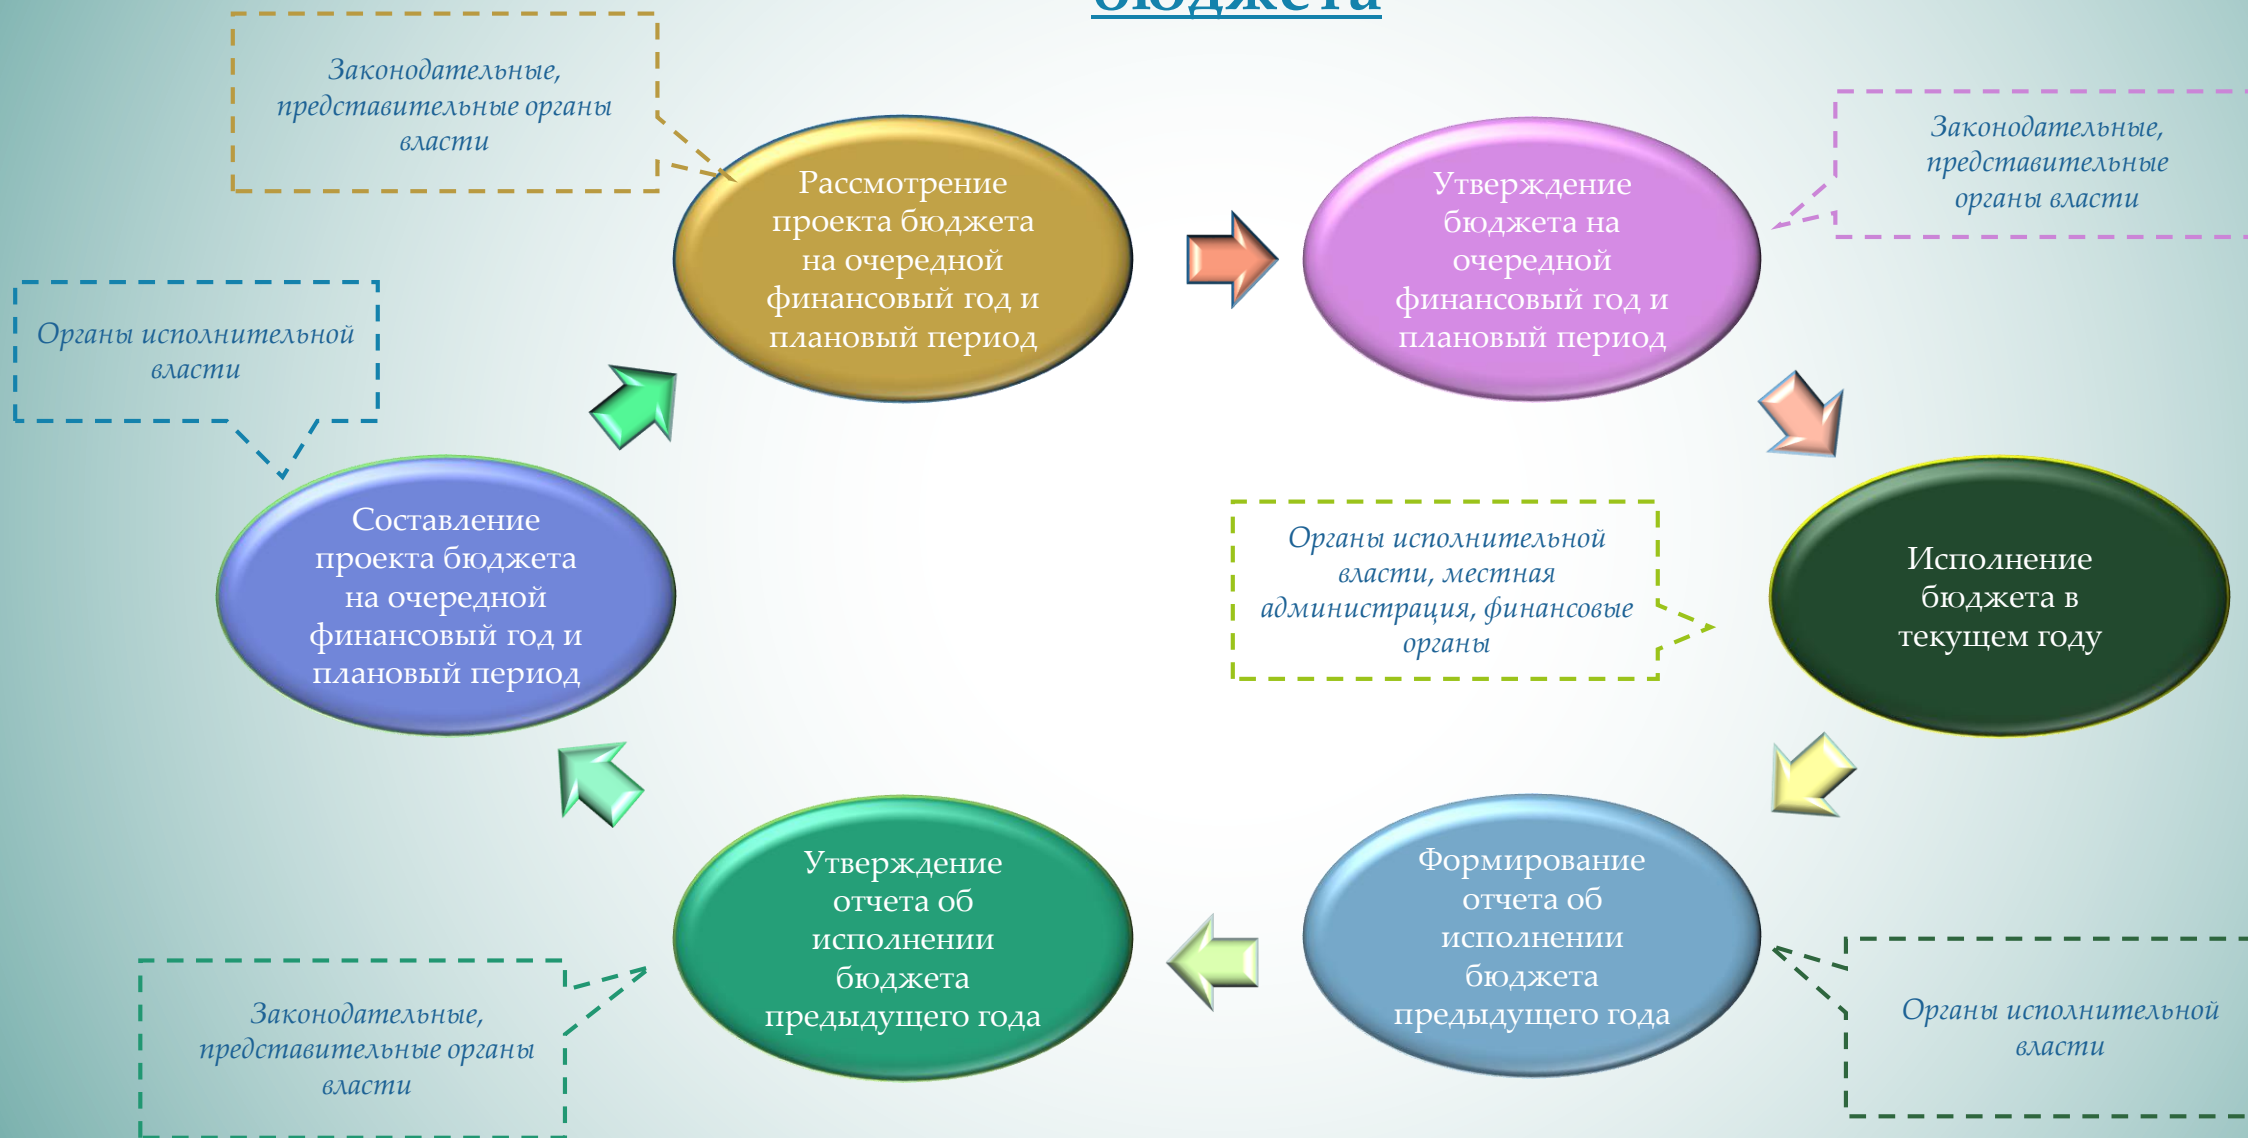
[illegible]

Законодательные, представительные органы власти

Рассмотрение проекта бюджета на очередной финансовый год и плановый период

Утверждение бюджета на очередной финансовый год и плановый период

Законодательные, представительные органы власти

Органы исполнительной власти

Составление проекта бюджета на очередной финансовый год и плановый период

Органы исполнительной власти, местная администрация, финансовые органы

Исполнение бюджета в текущем году

Утверждение отчета об исполнении бюджета предыдущего года

Формирование отчета об исполнении бюджета предыдущего года

Законодательные, представительные органы власти

Органы исполнительной власти